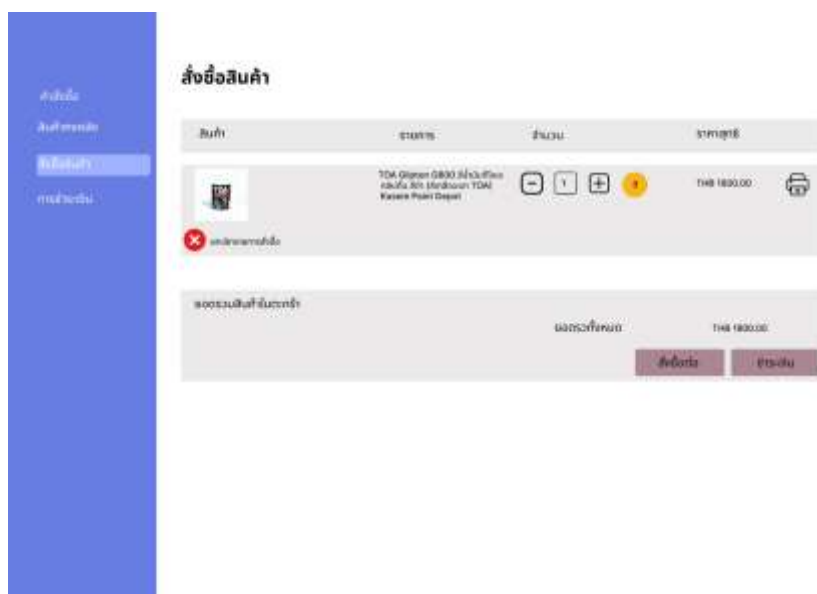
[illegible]
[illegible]
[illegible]
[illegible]

สั่งซื้อสินค้า

| สินค้า | รายการ | จำนวน | ราคาสุทธิ |
|---|---|---|---|
| | TOA Glipton G800 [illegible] TOA Kasem Point Depot | 1 | THB 1800.00 |

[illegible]

ยอดรวมสินค้าในตะกร้า

ยอดรวมทั้งหมด THB 1800.00

สั่งซื้อต่อ ชำระเงิน